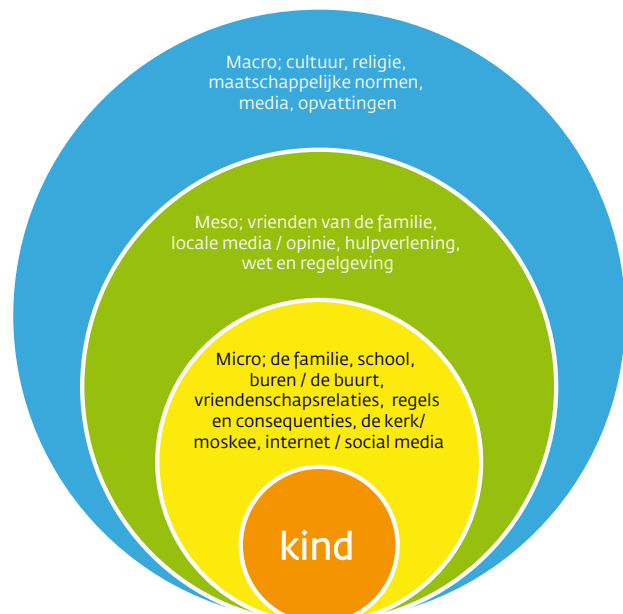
Macro; cultuur, religie, maatschappelijke normen, media, opvattingen

Meso; vrienden van de familie, locale media / opinie, hulpverlening, wet en regelgeving

Micro; de familie, school, buren / de buurt, vriendenschapsrelaties, regels en consequenties, de kerk/ moskee, internet / social media

kind